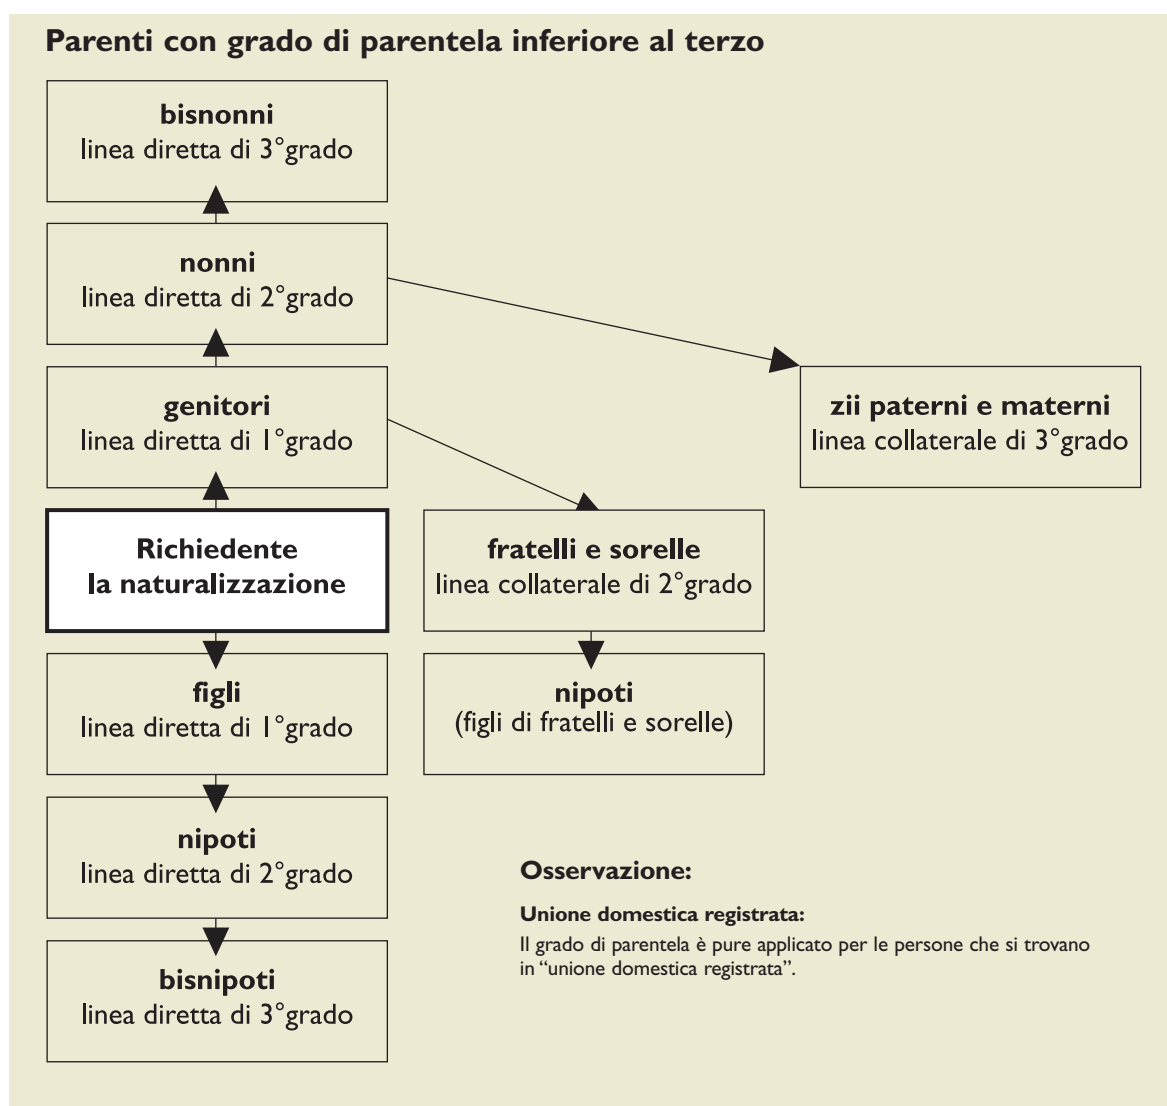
Parenti con grado di parentela inferiore al terzo

bisnonni
linea diretta di 3°grado

nonni
linea diretta di 2°grado

zii paterni e materni
linea collaterale di 3°grado

genitori
linea diretta di 1°grado

Richiedente
la naturalizzazione

fratelli e sorelle
linea collaterale di 2°grado

figli
linea diretta di 1°grado

nipoti
(figli di fratelli e sorelle)

nipoti
linea diretta di 2°grado

bisnipoti
linea diretta di 3°grado

Osservazione:

Unione domestica registrata:
Il grado di parentela è pure applicato per le persone che si trovano in "unione domestica registrata".